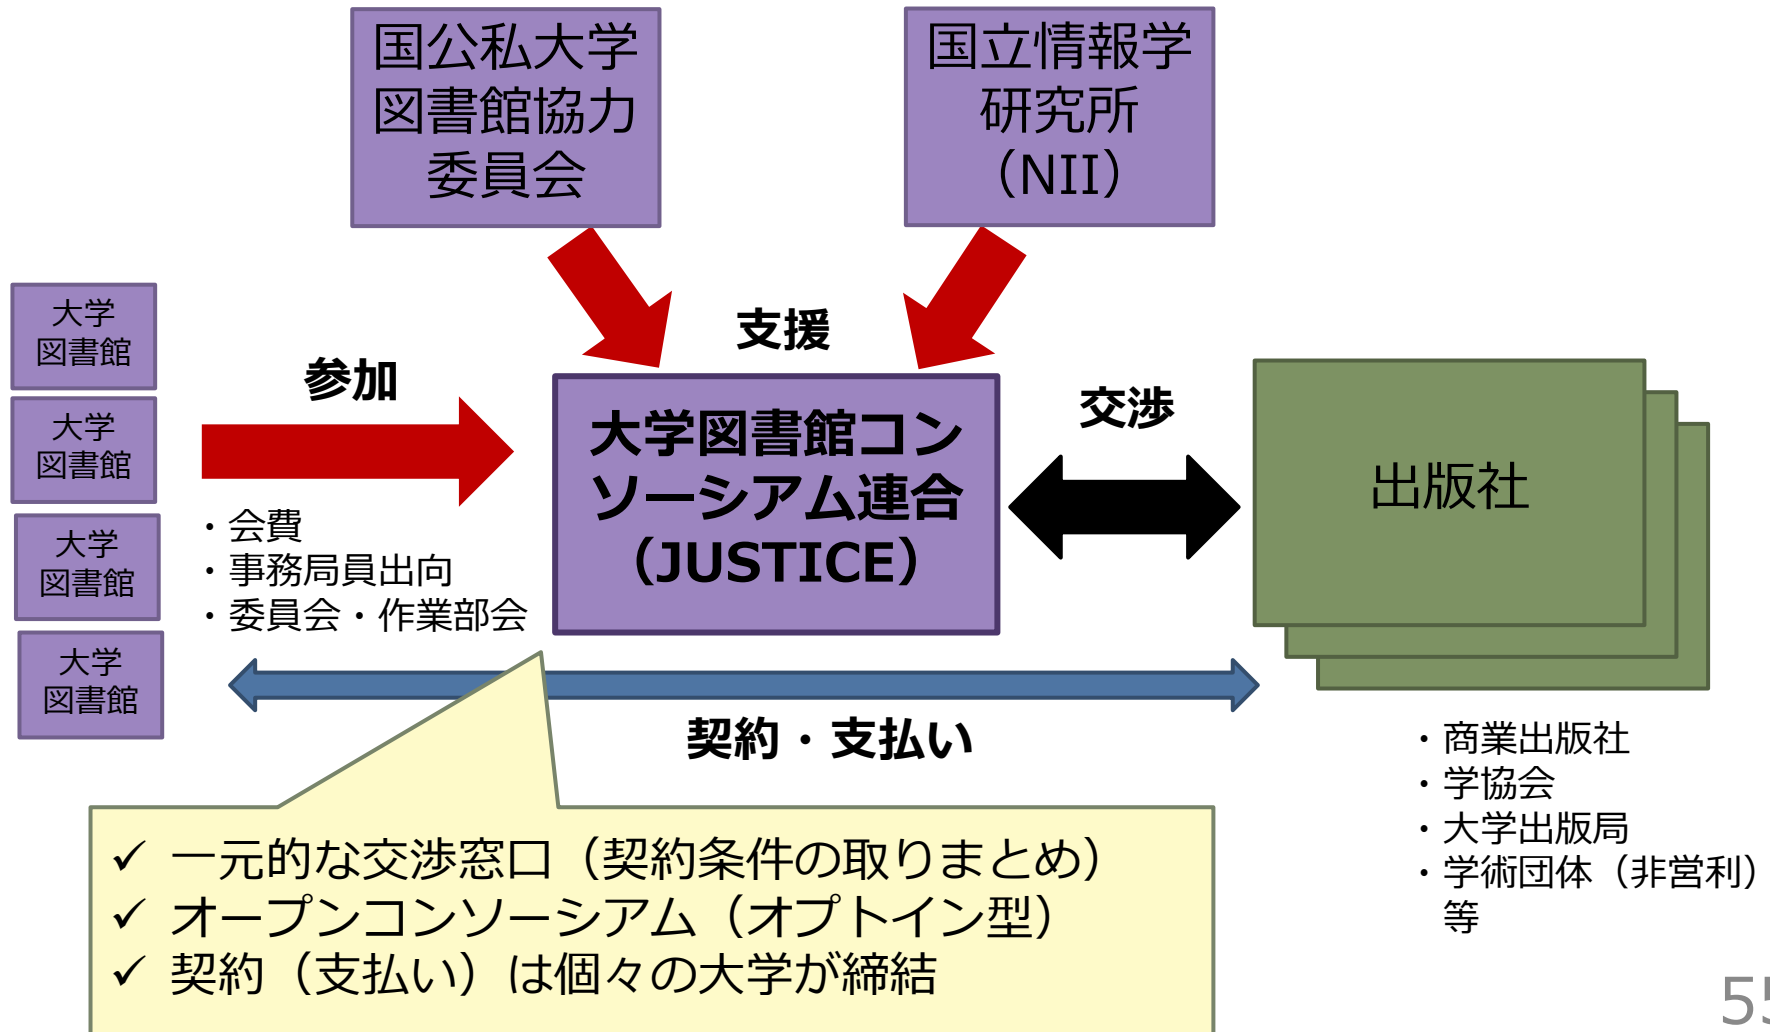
国公私大学図書館協力委員会

国立情報学研究所（NII）

支援

大学図書館

大学図書館

大学図書館

大学図書館

参加

・会費
・事務局員出向
・委員会・作業部会

大学図書館コンソーシアム連合（JUSTICE）

交渉

出版社

契約・支払い

・商業出版社
・学協会
・大学出版局
・学術団体（非営利）等

✓ 一元的な交渉窓口（契約条件の取りまとめ）
✓ オープンコンソーシアム（オプトイン型）
✓ 契約（支払い）は個々の大学が締結

55